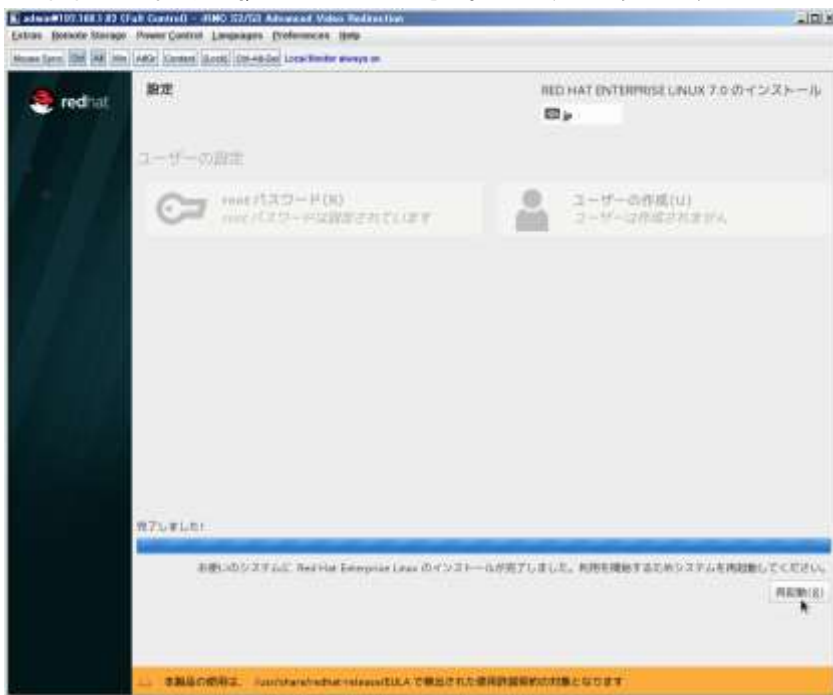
admin@192.168.1.83 (Full Control) - iRMC S3/S3 Advanced Video Redirection
Extras Remote Storage Power Control Languages Preferences Help
Mouse Sync Ctrl Alt Win AltGr Context Lock Ctrl-Alt-Del Local Monitor always on

redhat

設定

RED HAT ENTERPRISE LINUX 7.0 のインストール

jp

ユーザーの設定

root パスワード(R)
root パスワードは設定されています

ユーザーの作成(U)
ユーザーは作成されません

完了しました!

お使いのシステムに Red Hat Enterprise Linux のインストールが完了しました。利用を開始するためシステムを再起動してください。

再起動(R)

本製品の使用は、/usr/share/redhat-release/EULA で提出された使用許諾契約の対象となります